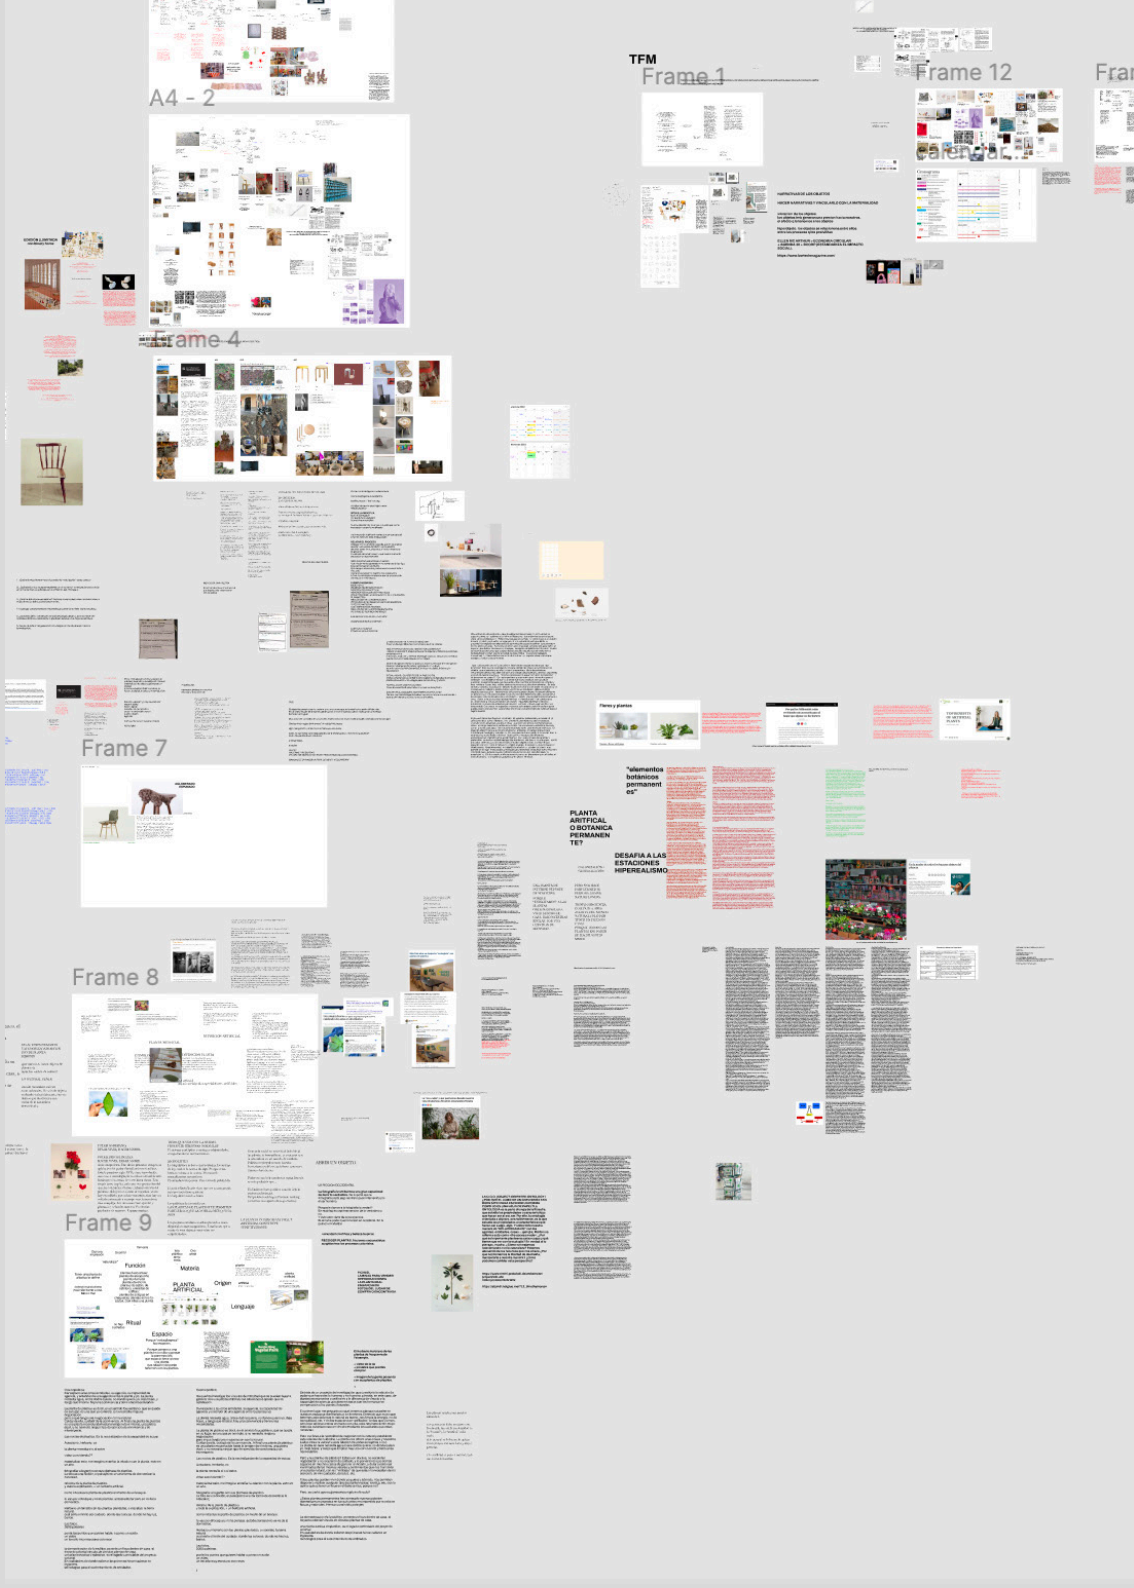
A4 - 2

TFM
Frame 1

Frame 12

Fra

Frame 4

Frame 7

Flores y plantas

"elementos botánicos permanentes"

PLANTA ARITFICAL O BOTANICA PERMANENTE?

DESAFIA A LAS ESTACIONES HIPEREALISMO

Frame 8

Frame 9

Función

Materia

PLANTA ARTIFICIAL

Origen

Lenguaje

Ritual

Espacio